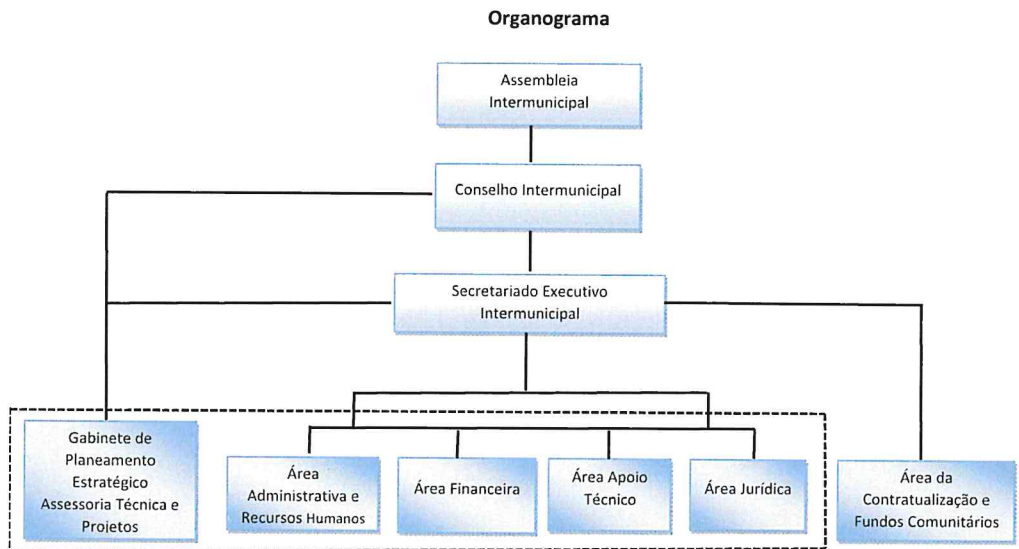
Organograma

Assembleia Intermunicipal

Conselho Intermunicipal

Secretariado Executivo Intermunicipal

Gabinete de Planeamento Estratégico Assessoria Técnica e Projetos

Área Administrativa e Recursos Humanos

Área Financeira

Área Apoio Técnico

Área Jurídica

Área da Contratualização e Fundos Comunitários